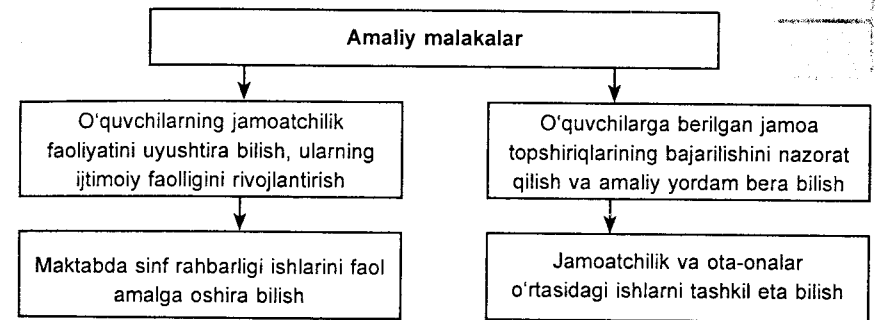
Amaliy malakalar

O‘quvchilarning jamoatchilik faoliyatini uyushtira bilish, ularning ijtimoiy faolligini rivojlantirish

Maktabda sinf rahbarligi ishlarini faol amalga oshira bilish

O‘quvchilarga berilgan jamoa topshiriqlarining bajarilishini nazorat qilish va amaliy yordam bera bilish

Jamoatchilik va ota-onalar o‘rtasidagi ishlarni tashkil eta bilish